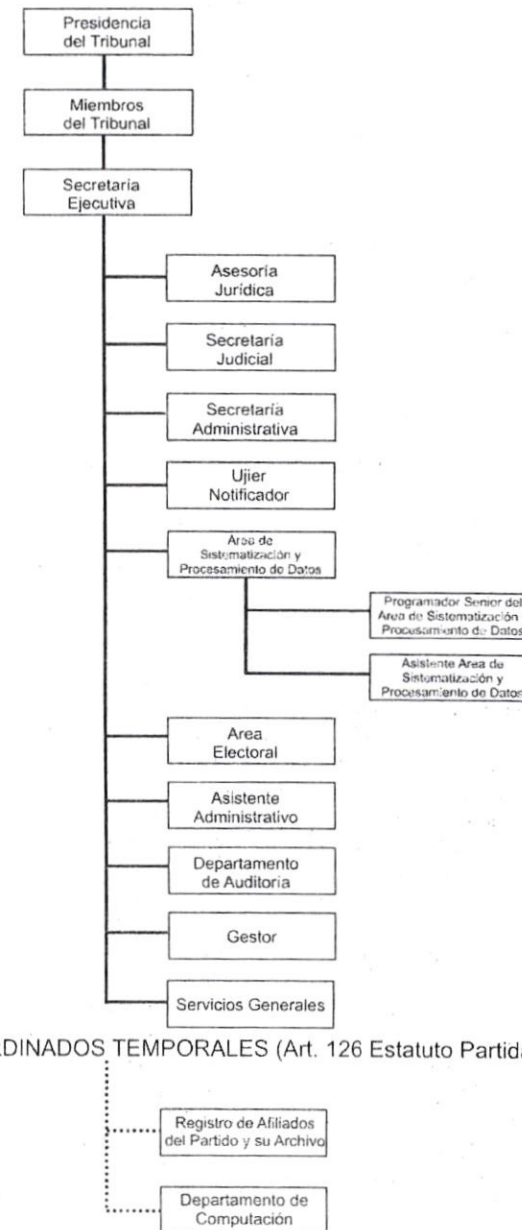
Presidencia del Tribunal

Miembros del Tribunal

Secretaría Ejecutiva

Asesoría Jurídica

Secretaría Judicial

Secretaría Administrativa

Ujier Notificador

Area de Sistematización y Procesamiento de Datos

Programador Senior del Area de Sistematización Procesamiento de Datos

Asistente Area de Sistematización y Procesamiento de Datos

Area Electoral

Asistente Administrativo

Departamento de Auditoria

Gestor

Servicios Generales

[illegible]DINADOS TEMPORALES (Art. 126 Estatuto Partid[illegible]

Registro de Afiliados del Partido y su Archivo

Departamento de Computación